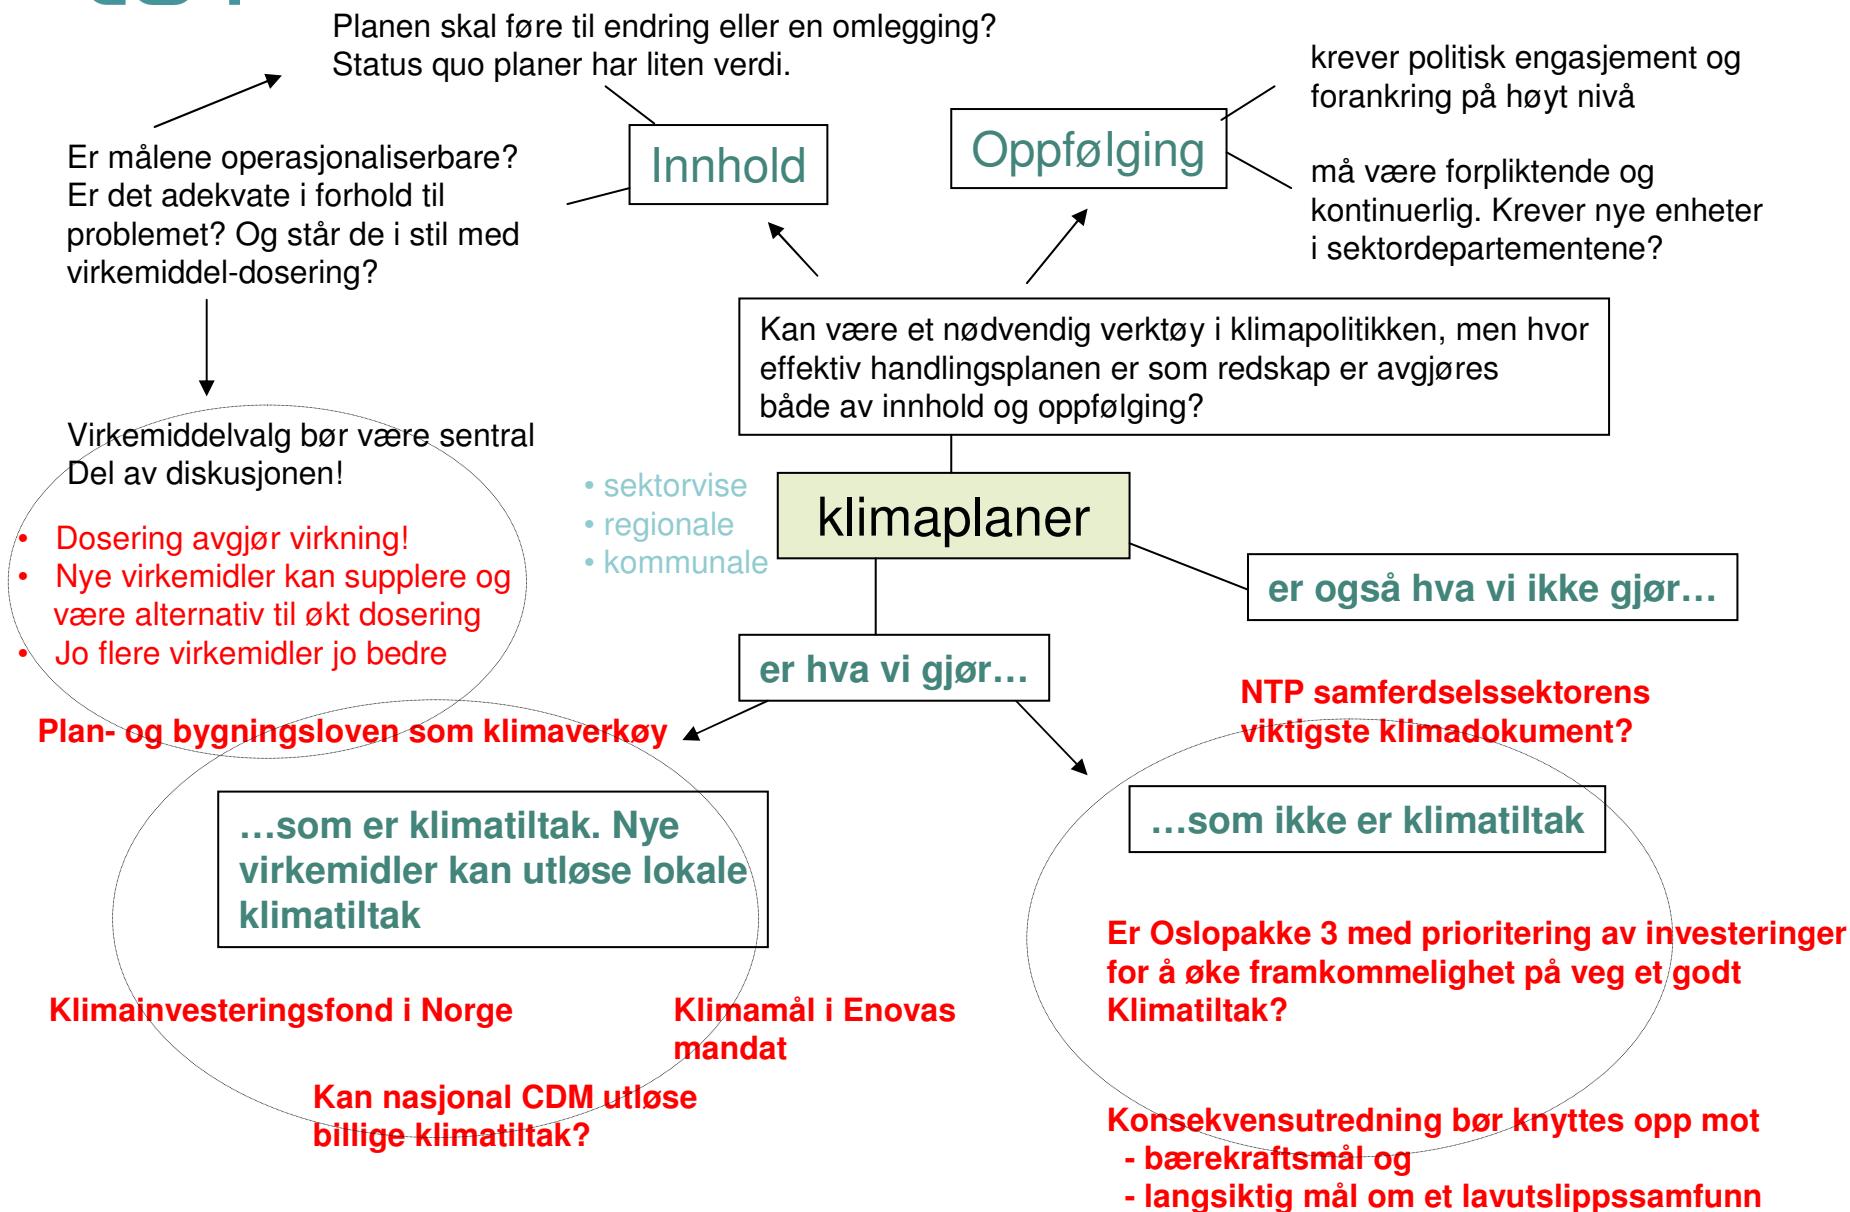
Planen skal føre til endring eller en omlegging?
Status quo planer har liten verdi.

krever politisk engasjement og forankring på høyt nivå

Innhold

Oppfølging

Er målene operasjonaliserbare? Er det adekvate i forhold til problemet? Og står de i stil med virkemiddel-dosering?

må være forpliktende og kontinuerlig. Krever nye enheter i sektordepartementene?

Kan være et nødvendig verktøy i klimapolitikken, men hvor effektiv handlingsplanen er som redskap er avgjøres både av innhold og oppfølging?

Virkemiddelvalg bør være sentral Del av diskusjonen!

• Dosering avgjør virkning!
• Nye virkemidler kan supplere og være alternativ til økt dosering
• Jo flere virkemidler jo bedre

• sektorvise
• regionale
• kommunale

klimaplaner

er også hva vi ikke gjør…

er hva vi gjør…

NTP samferdselssektorens viktigste klimadokument?

Plan- og bygningsloven som klimaverkøy

…som er klimatiltak. Nye virkemidler kan utløse lokale klimatiltak

…som ikke er klimatiltak

Er Oslopakke 3 med prioritering av investeringer for å øke framkommelighet på veg et godt Klimatiltak?

Klimainvesteringsfond i Norge

Klimamål i Enovas mandat

Kan nasjonal CDM utløse billige klimatiltak?

Konsekvensutredning bør knyttes opp mot
- bærekraftsmål og
- langsiktig mål om et lavutslippssamfunn